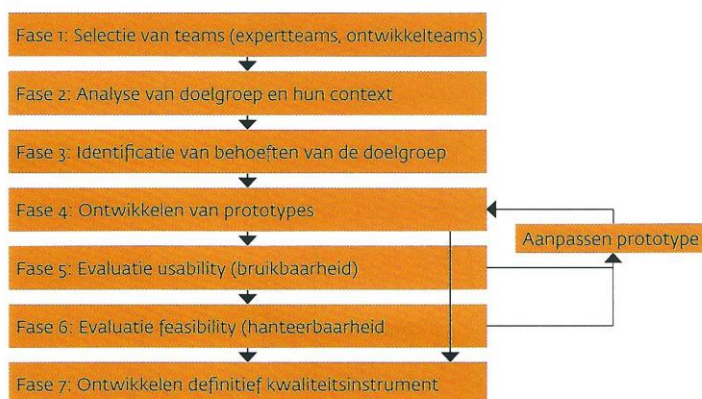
Fase 1: Selectie van teams (expertteams, ontwikkelteams)

Fase 2: Analyse van doelgroep en hun context

Fase 3: Identificatie van behoeften van de doelgroep

Fase 4: Ontwikkelen van prototypes

Aanpassen prototype

Fase 5: Evaluatie usability (bruikbaarheid)

Fase 6: Evaluatie feasibility (hanteerbaarheid

Fase 7: Ontwikkelen definitief kwaliteitsinstrument